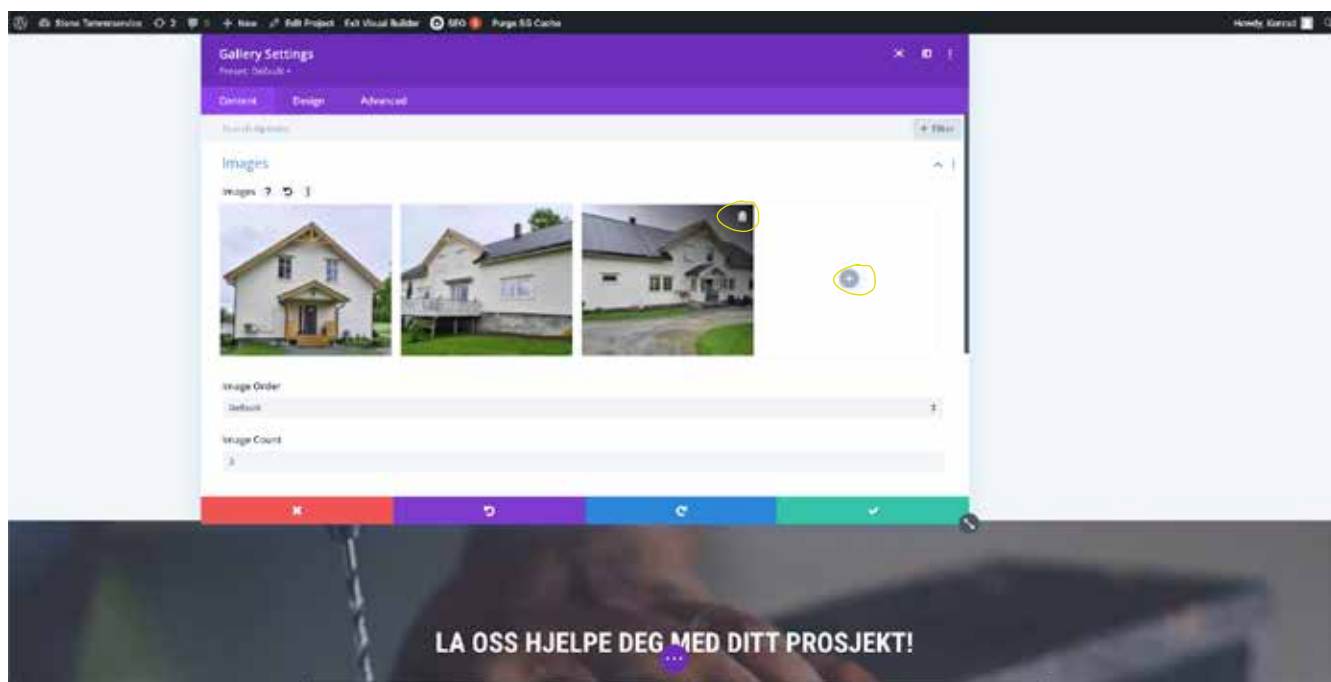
Stone Tømrerservice 3 0 + New Edit Project Exit Visual Builder SEO Purge SG Cache Howdy, Konrad

Gallery Settings
Preset: Default

Content Design Advanced

Search Options + Filter

Images

Images

Image Order
Default

Image Count
3

LA OSS HJELPE DEG MED DITT PROSJEKT!